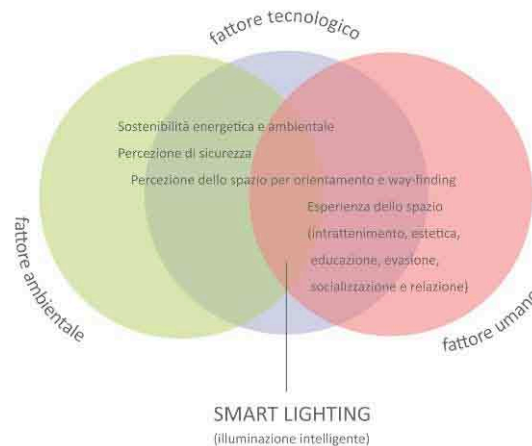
fattore tecnologico

fattore ambientale

fattore umano

Sostenibilità energetica e ambientale

Percezione di sicurezza

Percezione dello spazio per orientamento e way-finding

Esperienza dello spazio (intrattenimento, estetica, educazione, evasione, socializzazione e relazione)

SMART LIGHTING
(illuminazione intelligente)